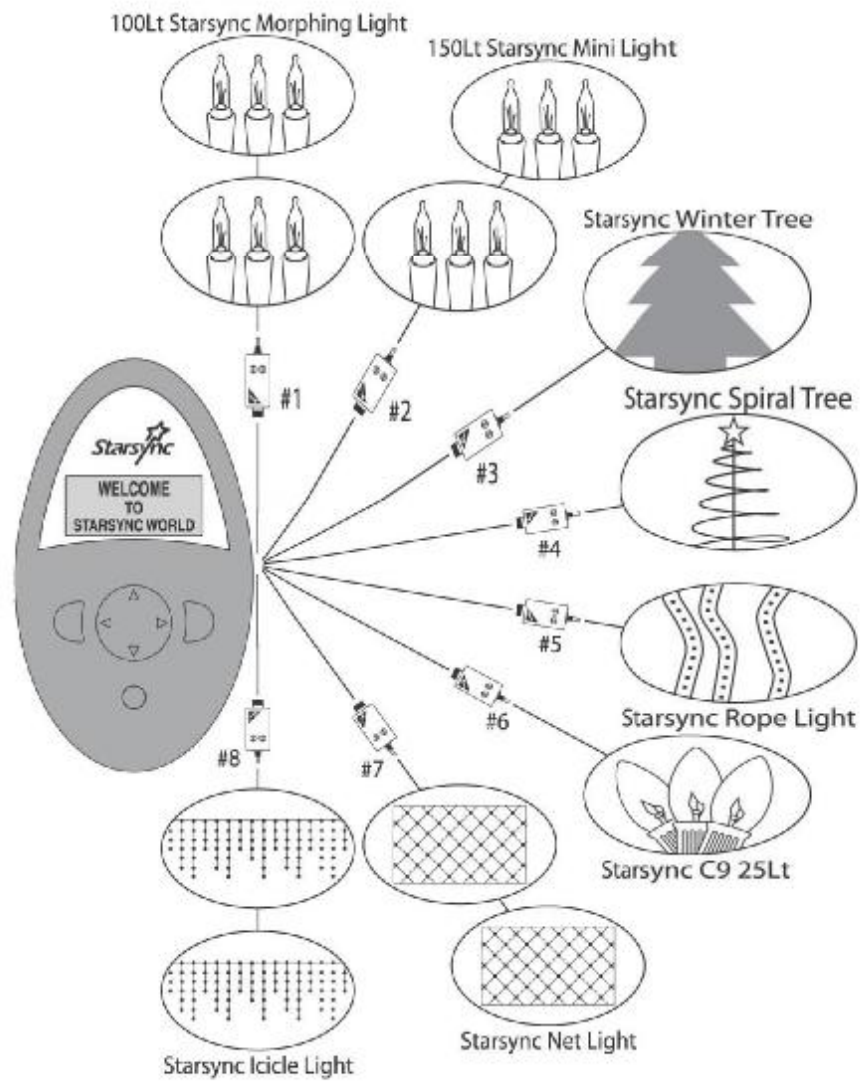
100Lt Starsync Morphing Light

150Lt Starsync Mini Light

Starsync Winter Tree

Starsync Spiral Tree

Starsync

WELCOME TO STARSYNC WORLD

#1

#2

#3

#4

#5

#6

#7

#8

Starsync Rope Light

Starsync C9 25Lt

Starsync Icicle Light

Starsync Net Light